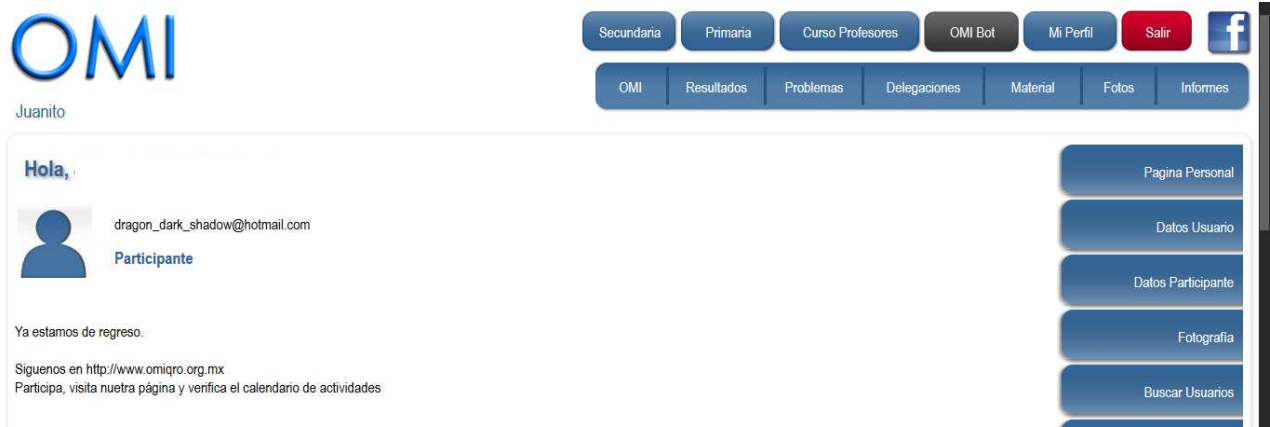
OMI

Juanito

Secundaria
Primaria
Curso Profesores
OMI Bot
Mi Perfil
Salir

OMI
Resultados
Problemas
Delegaciones
Material
Fotos
Informes

Hola, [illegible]

dragon_dark_shadow@hotmail.com

Participante

Ya estamos de regreso.

Siguenos en http://www.omiqro.org.mx
Participa, visita nuetra página y verifica el calendario de actividades

Pagina Personal
Datos Usuario
Datos Participante
Fotografía
Buscar Usuarios